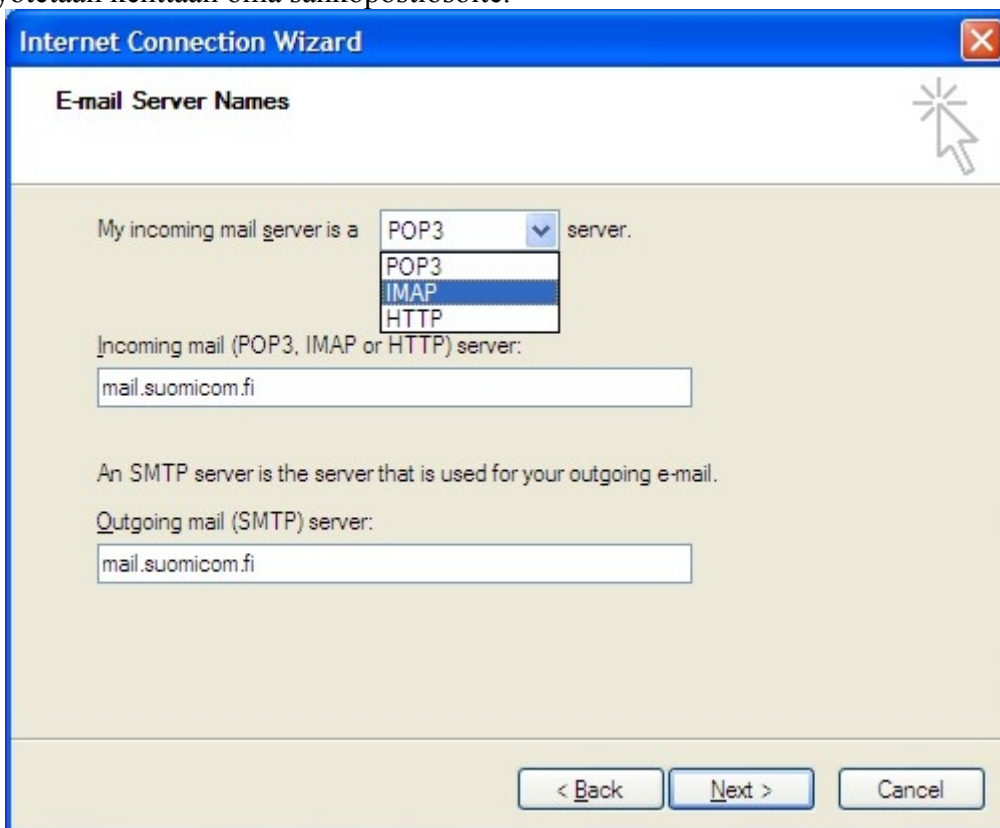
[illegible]öitetään kenttään oma sähköpostiosoite.

Internet Connection Wizard

E-mail Server Names

My incoming mail server is a POP3 server.

POP3
IMAP
HTTP

Incoming mail (POP3, IMAP or HTTP) server:

mail.suomicom.fi

An SMTP server is the server that is used for your outgoing e-mail.

Outgoing mail (SMTP) server:

mail.suomicom.fi

< Back Next > Cancel